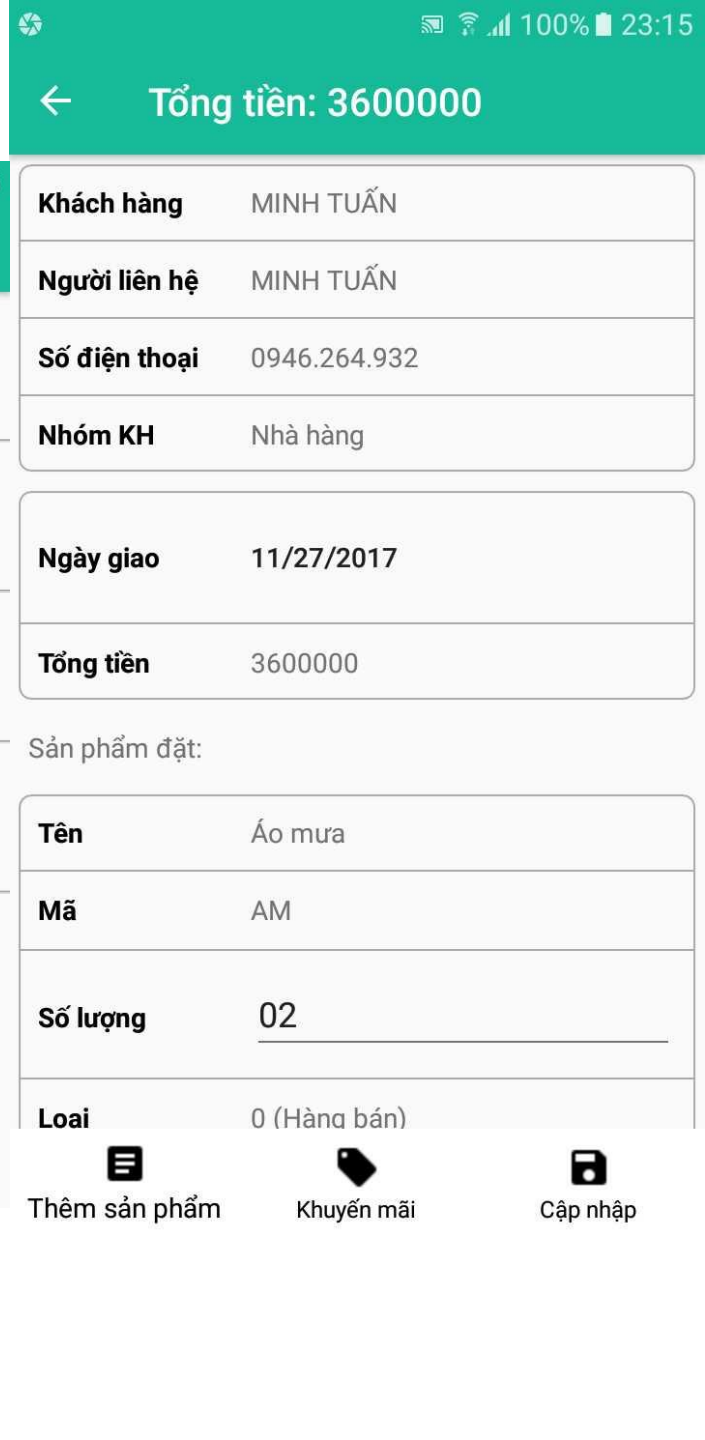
100% 23:15

Tổng tiền: 3600000

| Khách hàng | MINH TUẤN |
|---|---|
| Người liên hệ | MINH TUẤN |
| Số điện thoại | 0946.264.932 |
| Nhóm KH | Nhà hàng |

| Ngày giao | 11/27/2017 |
|---|---|
| Tổng tiền | 3600000 |

Sản phẩm đặt:

| Tên | Áo mưa |
|---|---|
| Mã | AM |
| Số lượng | 02 |
| Loai | 0 (Hàng bán) |

Thêm sản phẩm
Khuyến mãi
Cập nhập